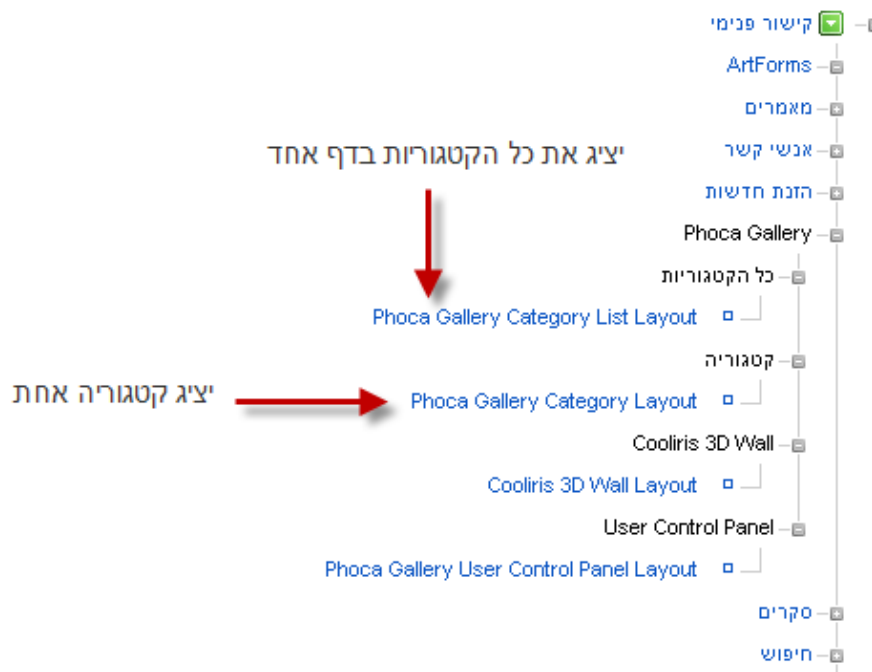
קישור פנימי
ArtForms
מאמרים
יציג את כל הקטגוריות בדף אחד
אנשי קשר
הזנת חדשות
Phoca Gallery
כל הקטגוריות
Phoca Gallery Category List Layout
קטגוריה
יציג קטגוריה אחת
Phoca Gallery Category Layout
Cooliris 3D Wall
Cooliris 3D Wall Layout
User Control Panel
Phoca Gallery User Control Panel Layout
סקרים
חיפוש